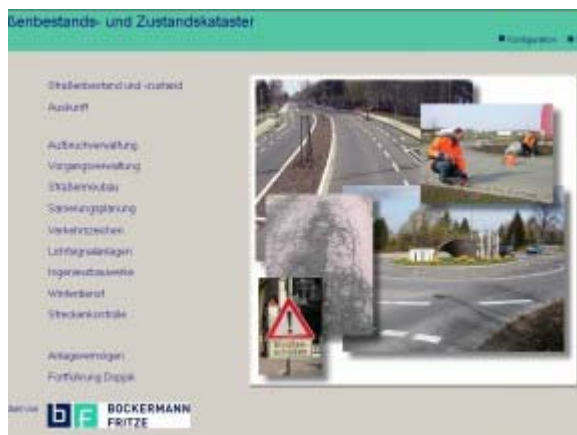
ßenbestands- und Zustandskataster

■ Konfiguration ■

Straßenbestand und -zustand
Auskunft

Aufbruchverwaltung
Vorgangsverwaltung
Straßenneubau
Sanierungsplanung
Verkehrszeichen
Lichtsignalanlagen
Ingenieurbauwerke
Winterdienst
Streckenkontrolle

Anlagevermögen
Fortführung Doppik

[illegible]

BOCKERMANN FRITZE

Straßen-schäden